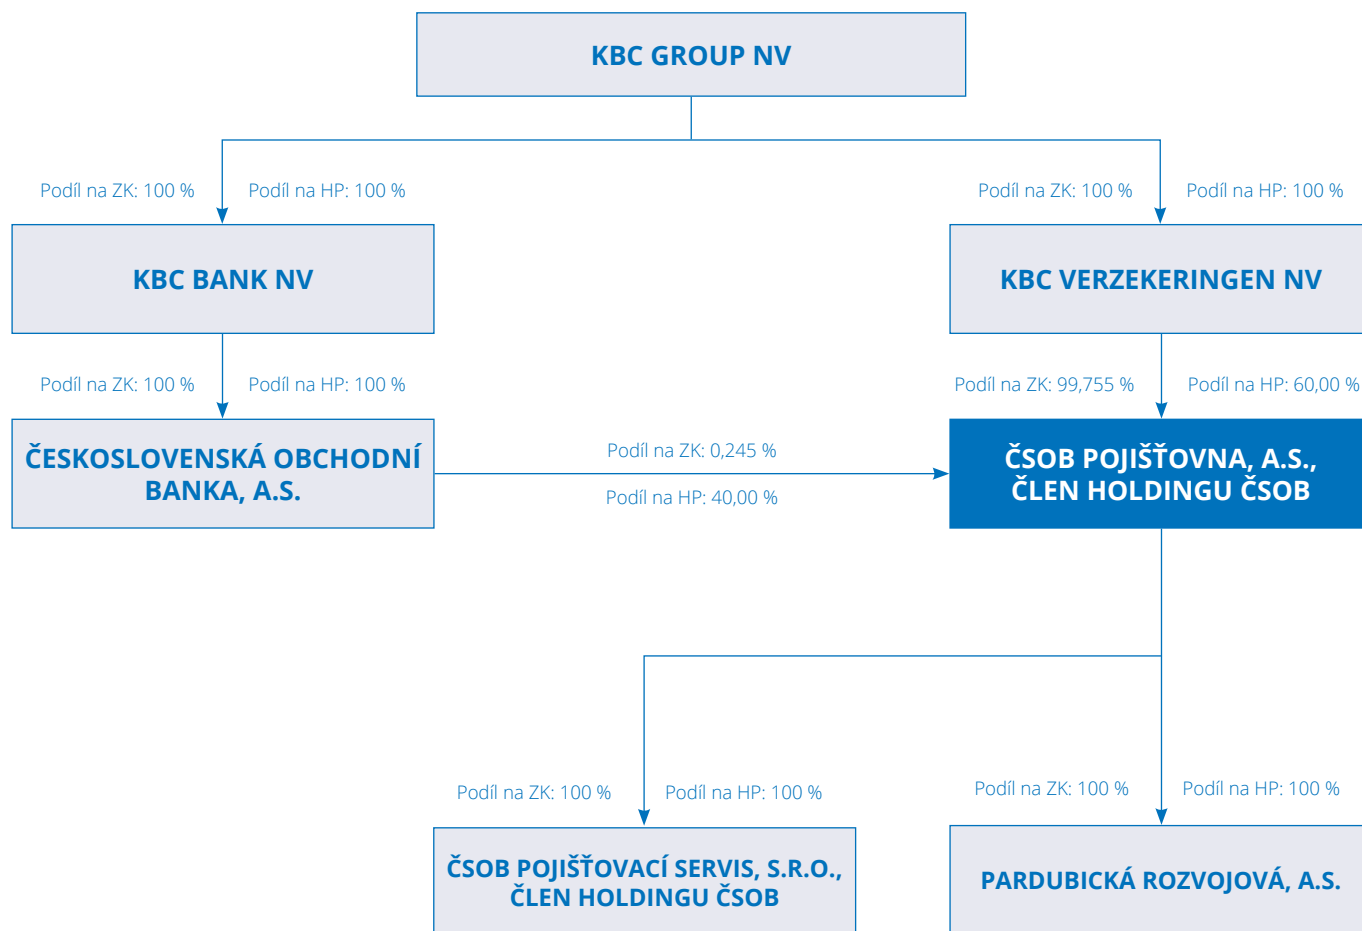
KBC GROUP NV

Podíl na ZK: 100 %

Podíl na HP: 100 %

Podíl na ZK: 100 %

Podíl na HP: 100 %

KBC BANK NV

KBC VERZEKERINGEN NV

Podíl na ZK: 100 %

Podíl na HP: 100 %

Podíl na ZK: 99,755 %

Podíl na HP: 60,00 %

ČESKOSLOVENSKÁ OBCHODNÍ BANKA, A.S.

Podíl na ZK: 0,245 %

Podíl na HP: 40,00 %

ČSOB POJIŠŤOVNA, A.S., ČLEN HOLDINGU ČSOB

Podíl na ZK: 100 %

Podíl na HP: 100 %

Podíl na ZK: 100 %

Podíl na HP: 100 %

ČSOB POJIŠŤOVACÍ SERVIS, S.R.O., ČLEN HOLDINGU ČSOB

PARDUBICKÁ ROZVOJOVÁ, A.S.